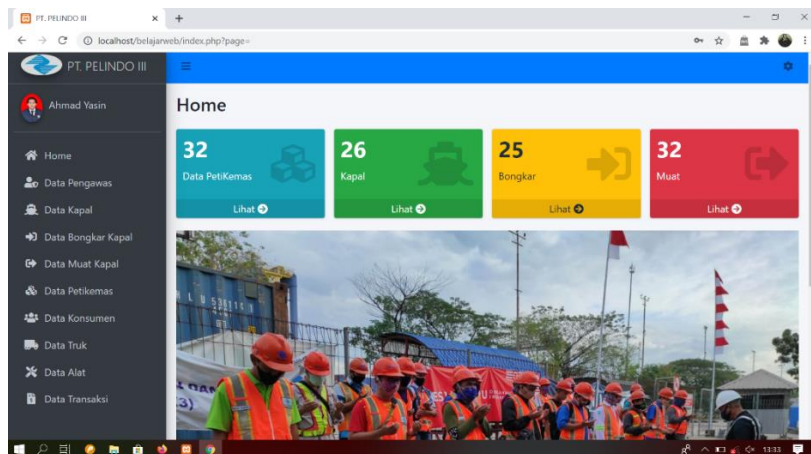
PT. PELINDO III
localhost/belajarweb/index.php?page=

PT. PELINDO III

Ahmad Yasin

Home
Data Pengawas
Data Kapal
Data Bongkar Kapal
Data Muat Kapal
Data Petikemas
Data Konsumen
Data Truk
Data Alat
Data Transaksi

Home

32
Data PetiKemas
Lihat

26
Kapal
Lihat

25
Bongkar
Lihat

32
Muat
Lihat

13:33